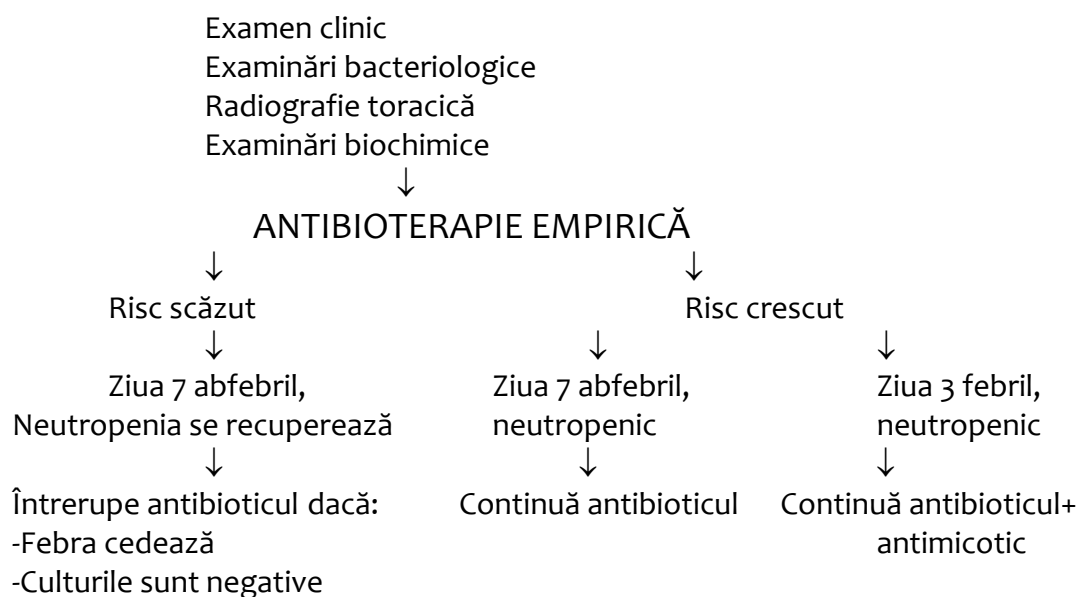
Examen clinic
Examinări bacteriologice
Radiografie toracică
Examinări biochimice
↓
ANTIBIOTERAPIE EMPIRICĂ
↓ ↓
Risc scăzut
↓
Ziua 7 abfebril, Neutropenia se recuperează
↓
Întrerupe antibioticul dacă:
-Febra cedează
-Culturile sunt negative

Risc crescut
↓
Ziua 7 abfebril, neutropenic
↓
Continuă antibioticul

↓
Ziua 3 febril, neutropenic
↓
Continuă antibioticul+ antimicotic